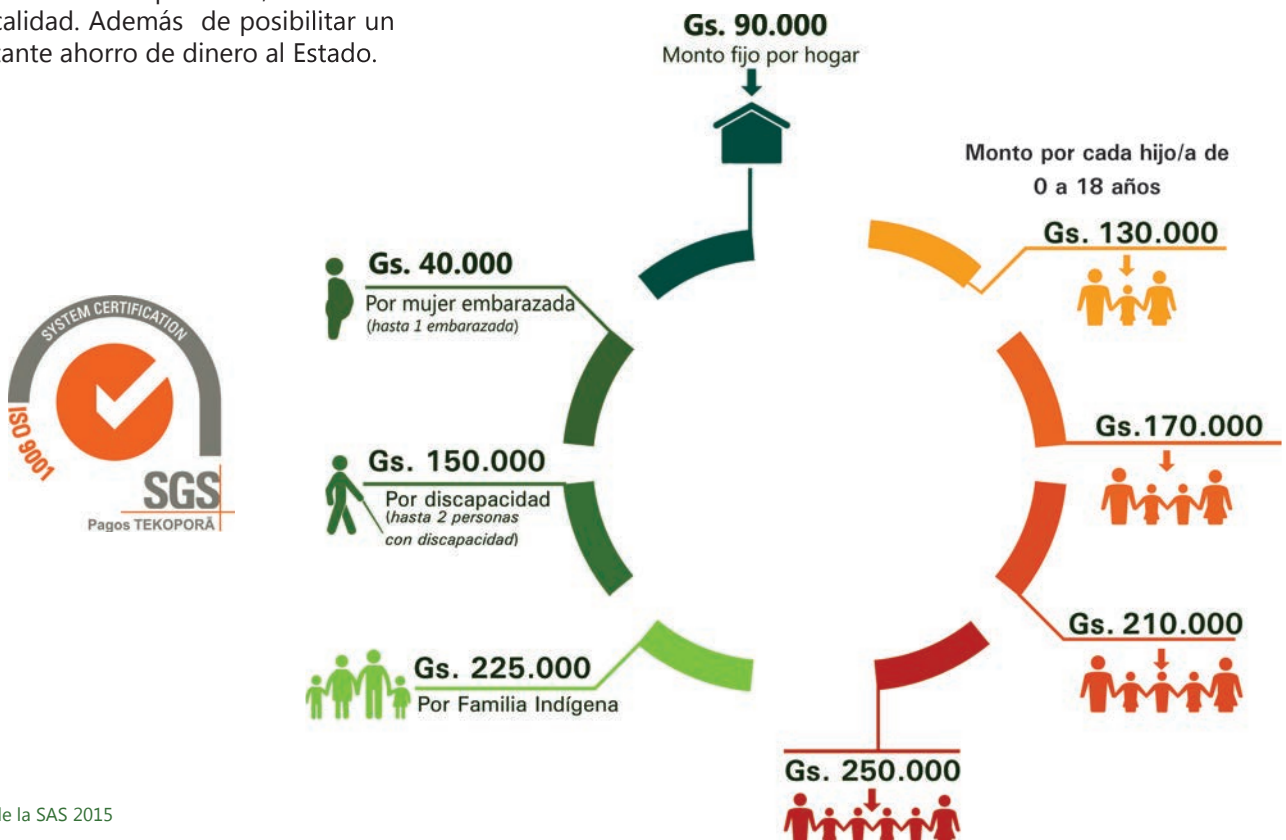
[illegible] p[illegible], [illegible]talidad. Además de posibilitar un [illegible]ante ahorro de dinero al Estado.

Gs. 90.000
Monto fijo por hogar

Monto por cada hijo/a de 0 a 18 años

Gs. 130.000

Gs.170.000

Gs. 210.000

Gs. 250.000

Gs. 40.000
Por mujer embarazada
(hasta 1 embarazada)

Gs. 150.000
Por discapacidad
(hasta 2 personas con discapacidad)

Gs. 225.000
Por Familia Indígena

SYSTEM CERTIFICATION
ISO 9001
SGS
Pagos TEKOPORÃ

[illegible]e la SAS 2015